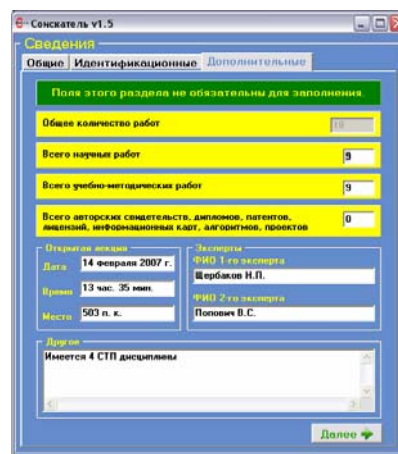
Соискатель v1.5

Сведения

Общие | Идентификационные | Дополнительные

Поля этого раздела не обязательны для заполнения.

Общее количество работ | 18

Всего научных работ | 9

Всего учебно-методических работ | 9

Всего авторских свидетельств, дипломов, патентов, лицензий, информационных карт, алгоритмов, проектов | 0

Открытая лекция
Дата | 14 февраля 2007 г.
Время | 13 час. 35 мин.
Место | 503 п. к.

Эксперты
ФИО 1-го эксперта
Щербаков Н.П.
ФИО 2-го эксперта
Попович В.С.

Другое
Имеется 4 СТП дисциплины

Далее